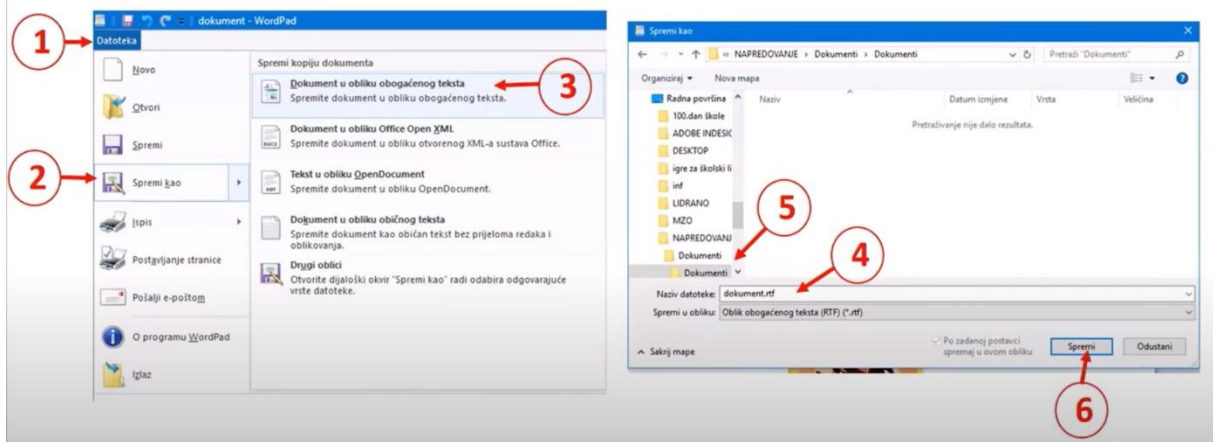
dokument - WordPad

1

Datoteka

Novo

Otvori

Spremi

2

Spremi kao

Ispis

Postavljanje stranice

Pošalji e-poštom

O programu WordPad

Izlaz

Spremi kopiju dokumenta

Dokument u obliku obogaćenog teksta
Spremite dokument u obliku obogaćenog teksta.

3

Dokument u obliku Office Open XML
Spremite dokument u obliku otvorenog XML-a sustava Office.

Tekst u obliku OpenDocument
Spremite dokument u obliku OpenDocument.

Dokument u obliku običnog teksta
Spremite dokument kao običan tekst bez prijeloma redaka i oblikovanja.

Drugi oblici
Otvorite dijaloški okvir "Spremi kao" radi odabira odgovarajuće vrste datoteke.

Spremi kao

« NAPREDOVANJE › Dokumenti › Dokumenti

Pretraži "Dokumenti"

Organiziraj ▾    Nova mapa

Radna površina
100.dan škole
ADOBE INDESIG
DESKTOP
igre za školski li
inf
LIDRANO
MZO
NAPREDOVANJ
Dokumenti
Dokumenti

Naziv    Datum izmjene    Vrsta    Veličina

Pretraživanje nije dalo rezultata.

5

4

Naziv datoteke: dokument.rtf

Spremi u obliku: Oblik obogaćenog teksta (RTF) (*.rtf)

Sakrij mape

Po zadanoj postavci spremaj u ovom obliku

Spremi    Odustani

6